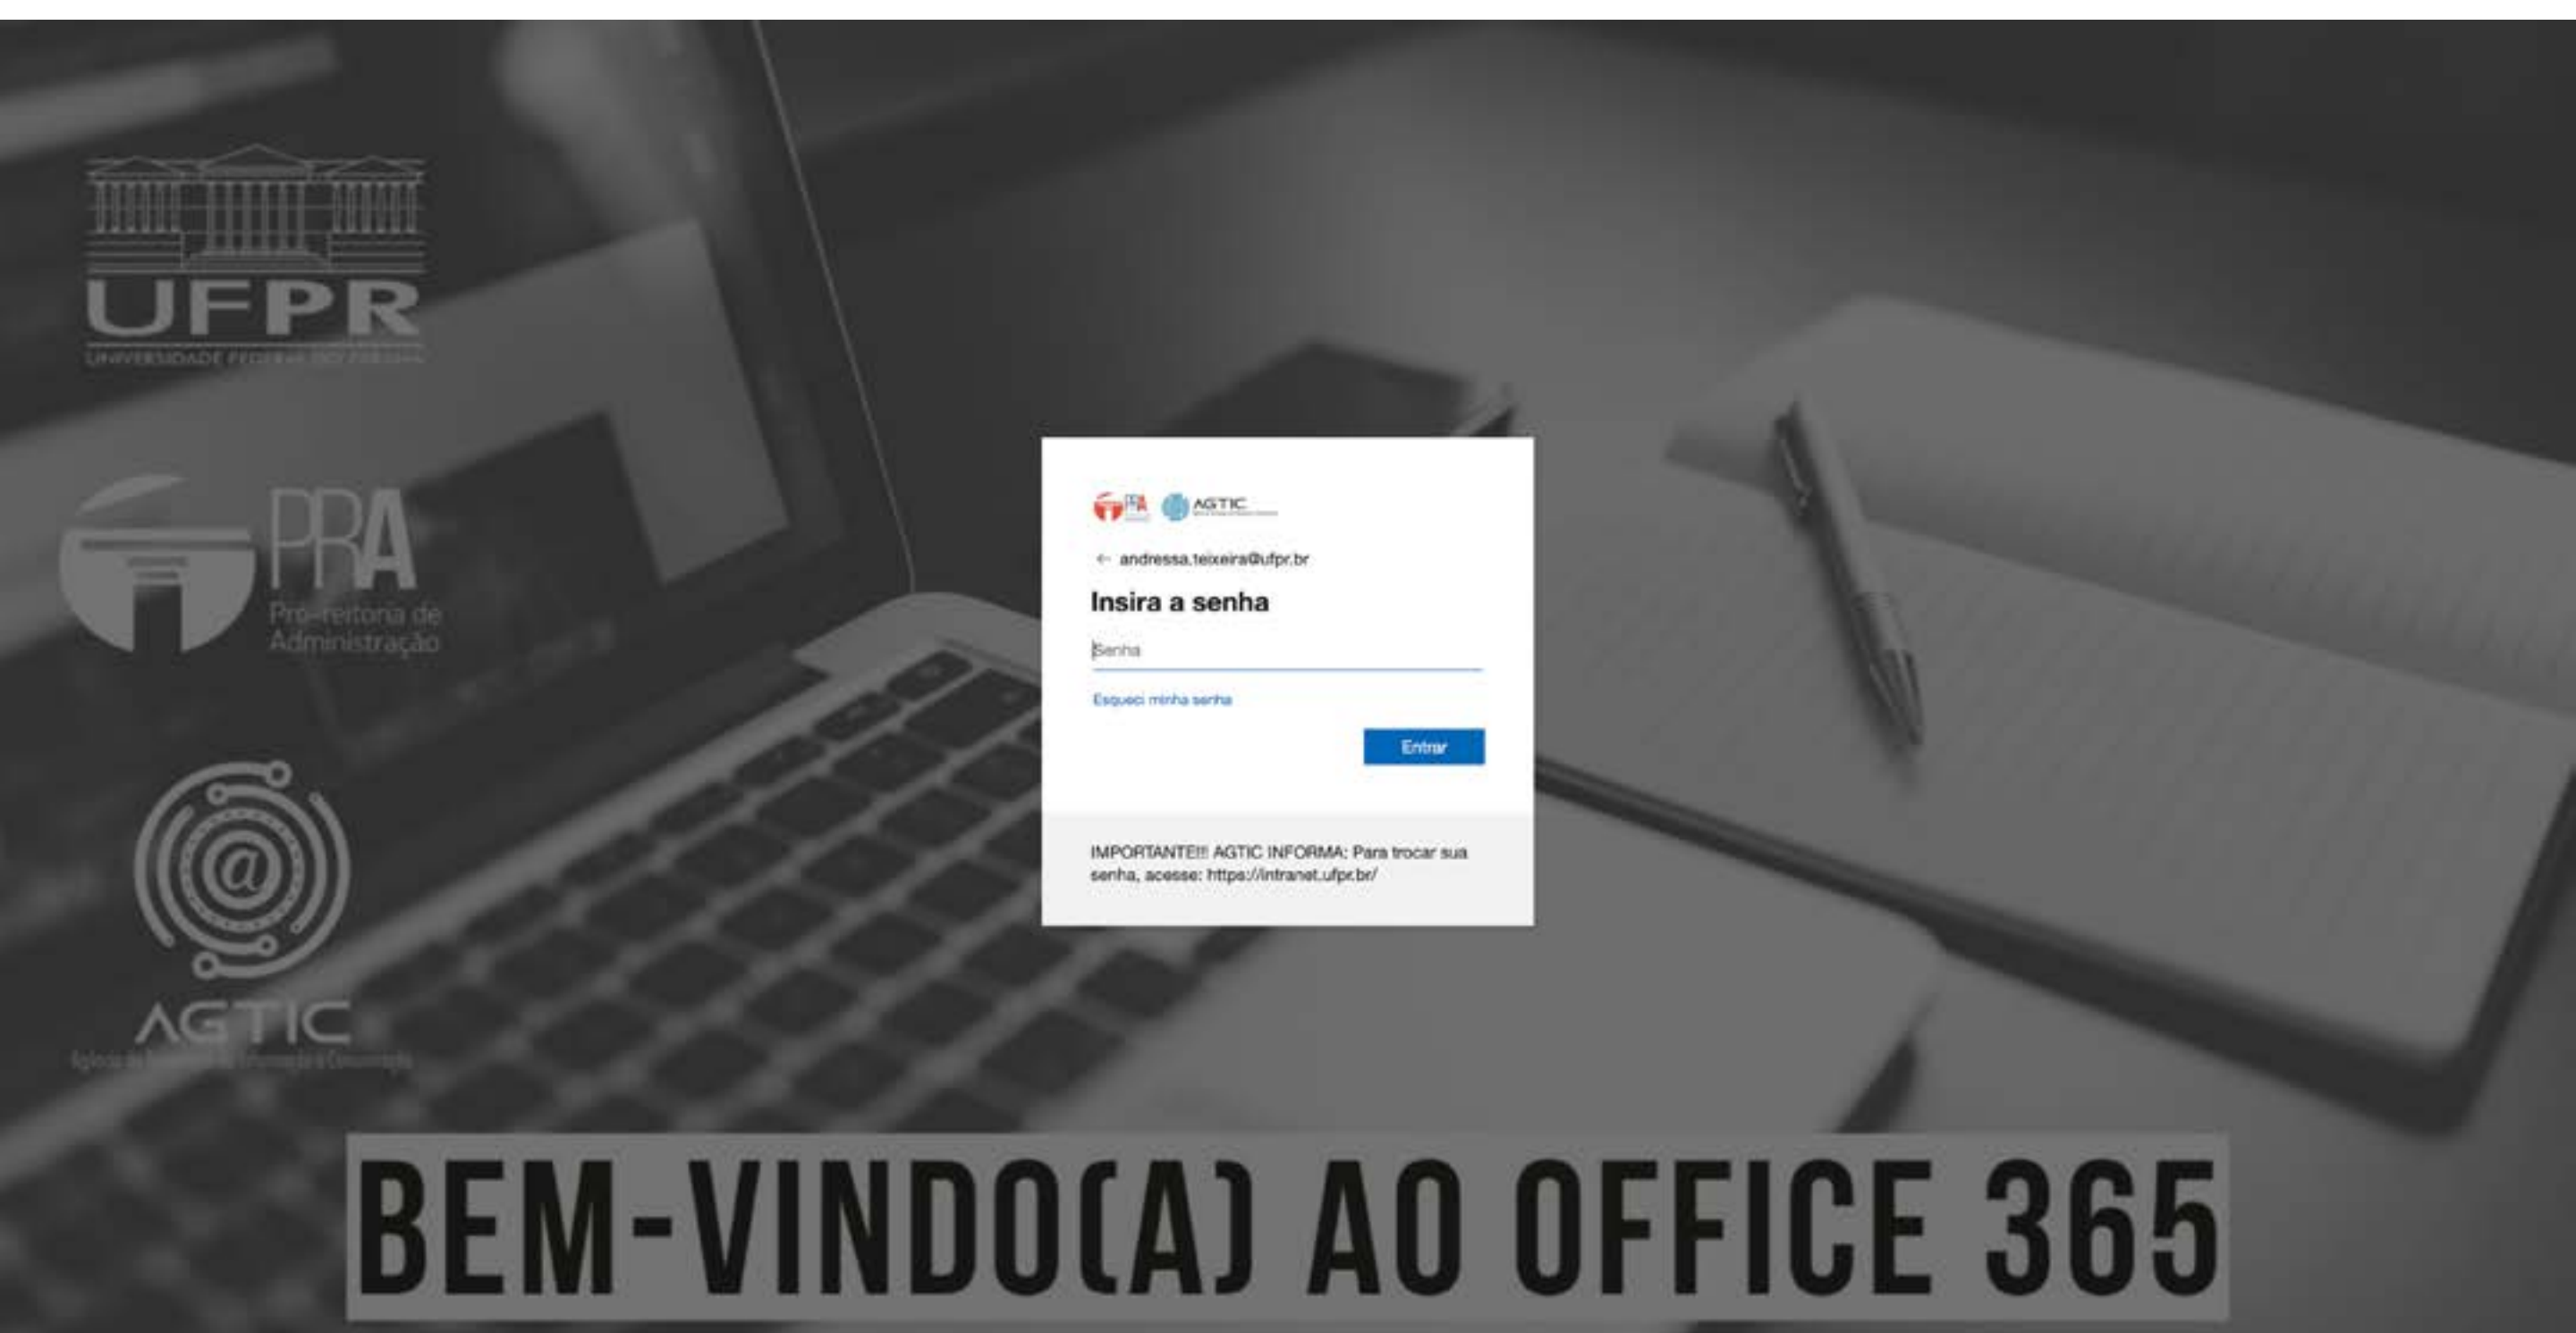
UFPR
UNIVERSIDADE FEDERAL DO PARANÁ

PRA
Pró-reitoria de Administração

AGTIC
Agência de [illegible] Informação e Comunicação

PRA AGTIC

← andressa.teixeira@ufpr.br

Insira a senha

Senha

Esqueci minha senha

Entrar

IMPORTANTE!!! AGTIC INFORMA: Para trocar sua senha, acesse: https://intranet.ufpr.br/

BEM-VINDO(A) AO OFFICE 365